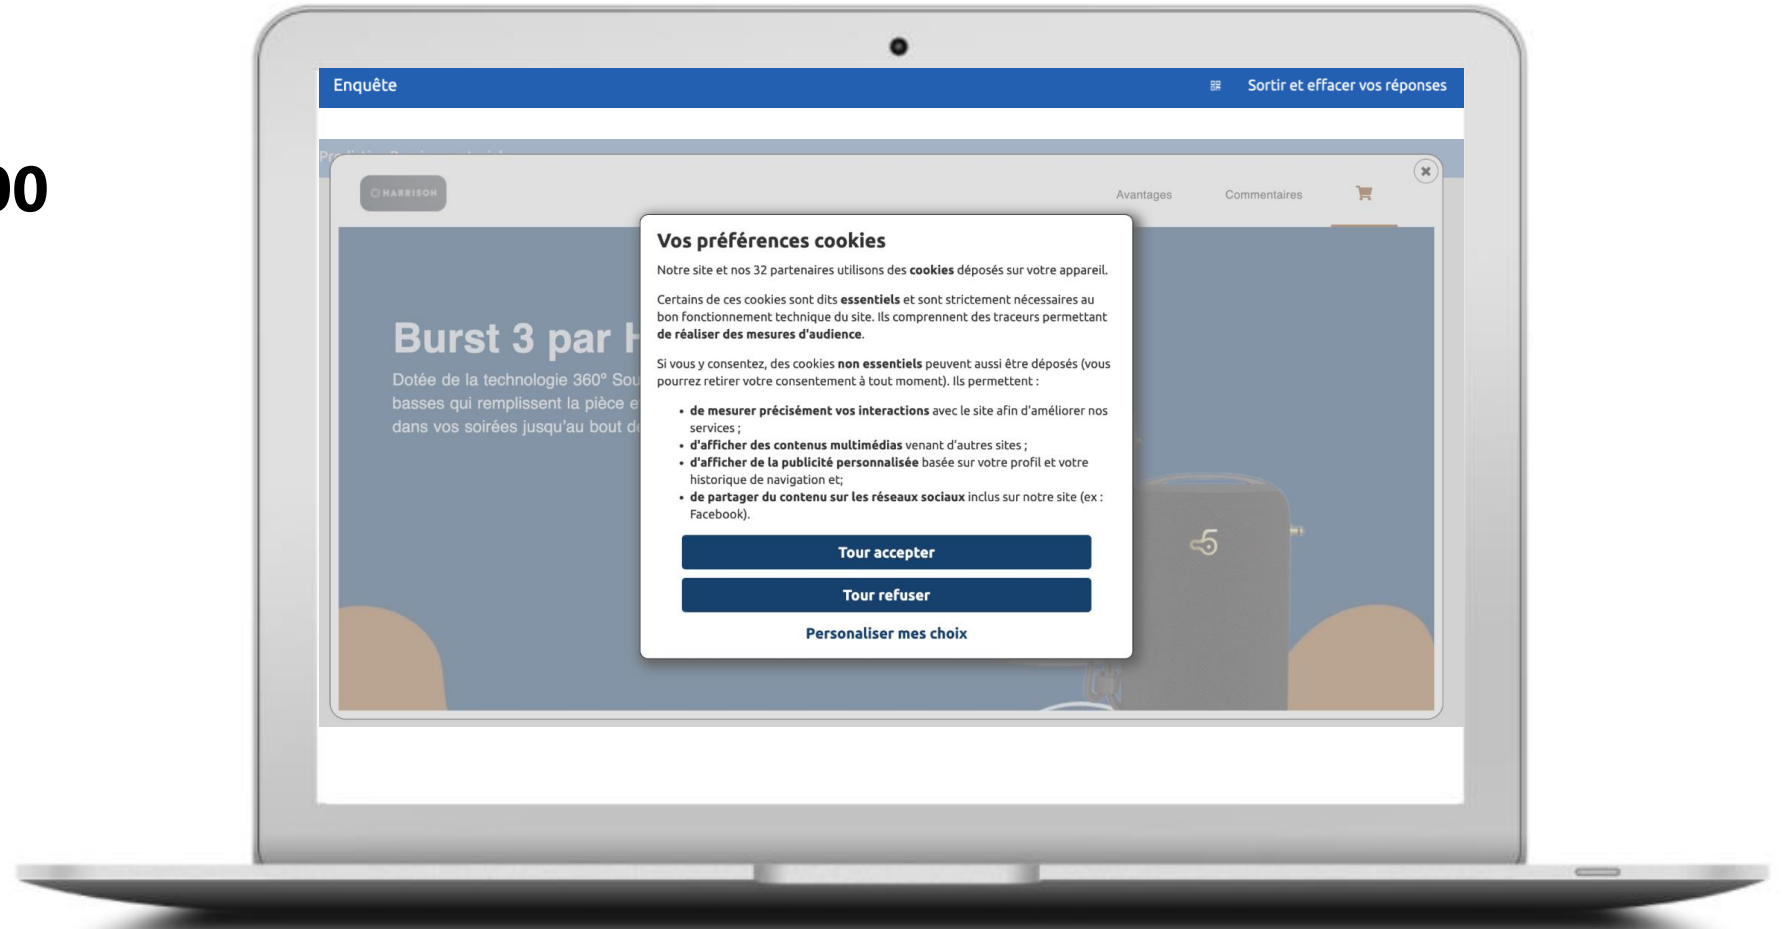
00

Enquête

Sortir et effacer vos réponses

HARRISON

Avantages

Commentaires

Burst 3 par H

Dotée de la technologie 360° Sou basses qui remplissent la pièce e dans vos soirées jusqu'au bout d

Vos préférences cookies

Notre site et nos 32 partenaires utilisons des **cookies** déposés sur votre appareil.

Certains de ces cookies sont dits **essentiels** et sont strictement nécessaires au bon fonctionnement technique du site. Ils comprennent des traceurs permettant **de réaliser des mesures d'audience**.

Si vous y consentez, des cookies **non essentiels** peuvent aussi être déposés (vous pourrez retirer votre consentement à tout moment). Ils permettent :

- **de mesurer précisément vos interactions** avec le site afin d'améliorer nos services ;
- **d'afficher des contenus multimédias** venant d'autres sites ;
- **d'afficher de la publicité personnalisée** basée sur votre profil et votre historique de navigation et;
- **de partager du contenu sur les réseaux sociaux** inclus sur notre site (ex : Facebook).

Tour accepter

Tour refuser

Personaliser mes choix